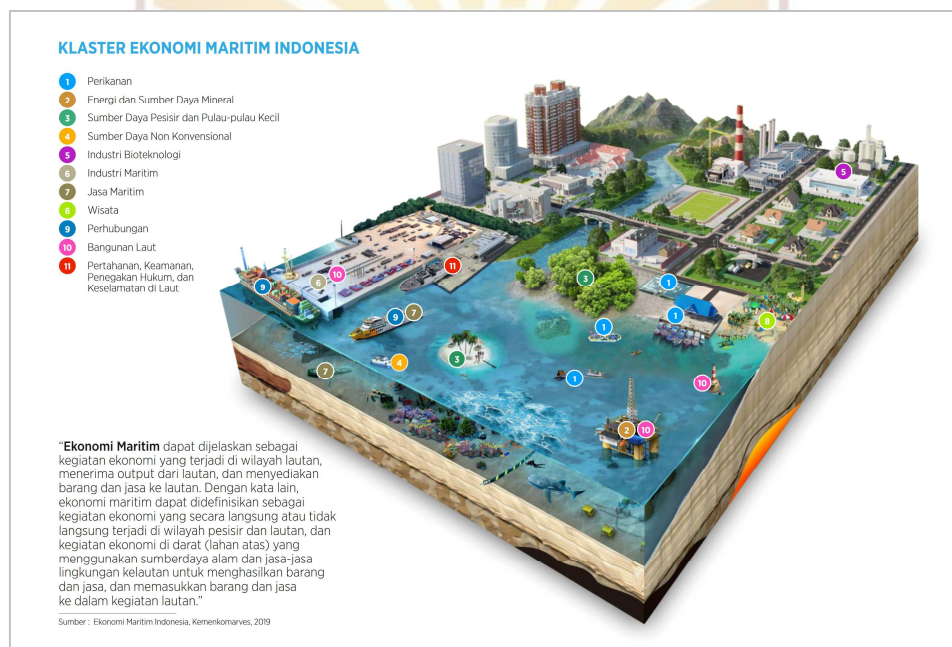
KLASTER EKONOMI MARITIM INDONESIA

1 Perikanan
2 Energi dan Sumber Daya Mineral
3 Sumber Daya Pesisir dan Pulau-pulau Kecil
4 Sumber Daya Non Konvensional
5 Industri Bioteknologi
6 Industri Maritim
7 Jasa Maritim
8 Wisata
9 Perhubungan
10 Bangunan Laut
11 Pertahanan, Keamanan, Penegakan Hukum, dan Keselamatan di Laut

11 10 6 9 9 7 3 1 1 1 5 3 4 7 1 8 10 2 10

"**Ekonomi Maritim** dapat dijelaskan sebagai kegiatan ekonomi yang terjadi di wilayah lautan, menerima output dari lautan, dan menyediakan barang dan jasa ke lautan. Dengan kata lain, ekonomi maritim dapat didefinisikan sebagai kegiatan ekonomi yang secara langsung atau tidak langsung terjadi di wilayah pesisir dan lautan, dan kegiatan ekonomi di darat (lahan atas) yang menggunakan sumberdaya alam dan jasa-jasa lingkungan kelautan untuk menghasilkan barang dan jasa, dan memasukkan barang dan jasa ke dalam kegiatan lautan."

Sumber : Ekonomi Maritim Indonesia, Kemenkomarves, 2019